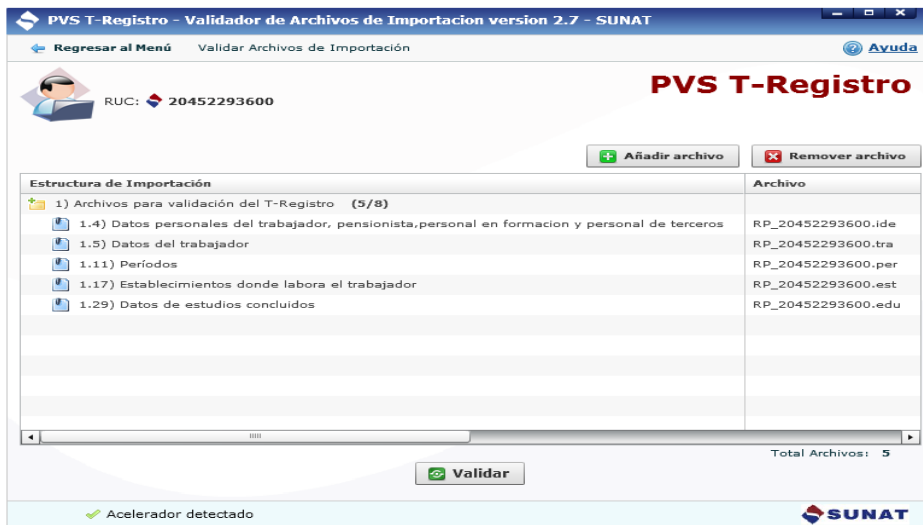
PVS T-Registro - Validador de Archivos de Importacion version 2.7 - SUNAT

Regresar al Menú   Validar Archivos de Importación   Ayuda

RUC: 20452293600

PVS T-Registro

Añadir archivo   Remover archivo

| Estructura de Importación | Archivo |
|---|---|
| 1) Archivos para validación del T-Registro (5/8) | |
| 1.4) Datos personales del trabajador, pensionista,personal en formacion y personal de terceros | RP_20452293600.ide |
| 1.5) Datos del trabajador | RP_20452293600.tra |
| 1.11) Períodos | RP_20452293600.per |
| 1.17) Establecimientos donde labora el trabajador | RP_20452293600.est |
| 1.29) Datos de estudios concluidos | RP_20452293600.edu |

Total Archivos: 5

Validar

Acelerador detectado

SUNAT